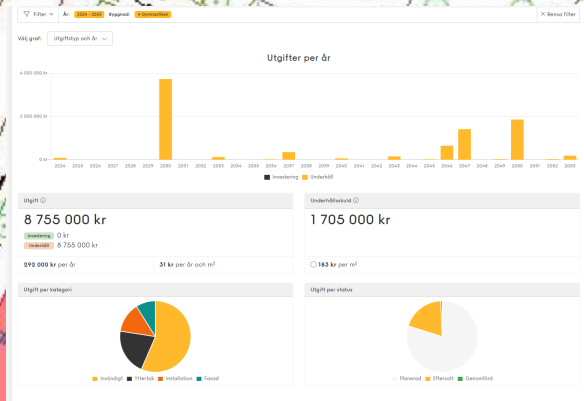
Filter År: 2024 - 2053 Byggnad: 4 Grönkulltiken × Rensa filter

Välj graf: Utgiftstyp och år

Utgifter per år

4 000 000 kr
2 000 000 kr
0 kr

2024 2025 2026 2027 2028 2029 2030 2031 2032 2033 2034 2035 2036 2037 2038 2039 2040 2041 2042 2043 2044 2045 2046 2047 2048 2049 2050 2051 2052 2053

Investering Underhåll

Utgift ⓘ

8 755 000 kr

Investering 0 kr
Underhåll 8 755 000 kr

292 000 kr per år

31 kr per år och m²

Underhållsskuld ⓘ

1 705 000 kr

183 kr per m²

Utgift per kategori

Invändigt Ytterfsk Installation Fasad

Utgift per status

Planerad Eftersatt Genomförd